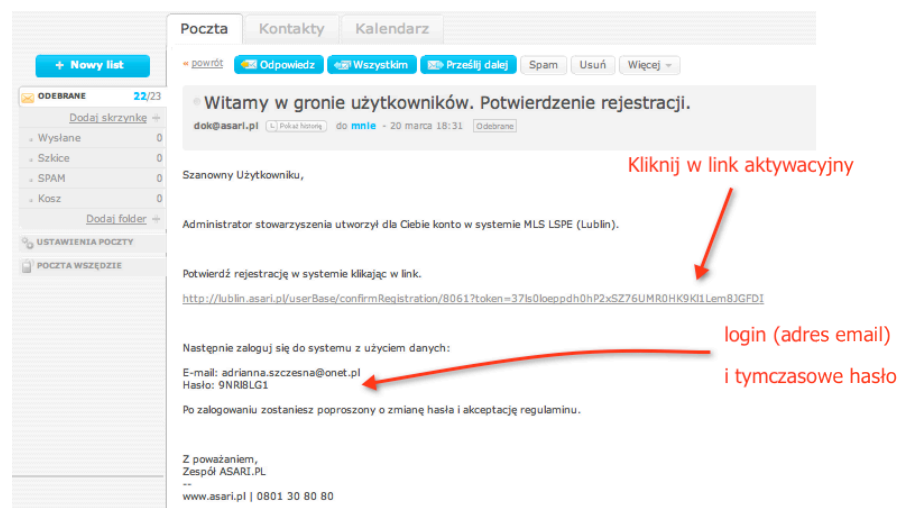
Poczta Kontakty Kalendarz

+ Nowy list

ODEBRANE 22/23

Dodaj skrzynkę

Wysłane 0

Szkice 0

SPAM 0

Kosz 0

Dodaj folder

USTAWIENIA POCZTY

POCZTA WSZĘDZIE

« powrót Odpowiedz Wszystkim Prześlij dalej Spam Usuń Więcej

Witamy w gronie użytkowników. Potwierdzenie rejestracji.

dok@asari.pl Pokaż historię do mnie - 20 marca 18:31 Odebrane

Szanowny Użytkowniku,

Administrator stowarzyszenia utworzył dla Ciebie konto w systemie MLS LSPE (Lublin).

Potwierdź rejestrację w systemie klikając w link.

http://lublin.asari.pl/userBase/confirmRegistration/8061?token=37ls0loeppdh0hP2xSZ76UMR0HK9KI1Lem8JGFDI

Następnie zaloguj się do systemu z użyciem danych:

E-mail: adrianna.szczesna@onet.pl
Hasło: 9NRI8LG1

Po zalogowaniu zostaniesz poproszony o zmianę hasła i akceptację regulaminu.

Z poważaniem,
Zespół ASARI.PL
--
www.asari.pl | 0801 30 80 80

Kliknij w link aktywacyjny

login (adres email)

i tymczasowe hasło